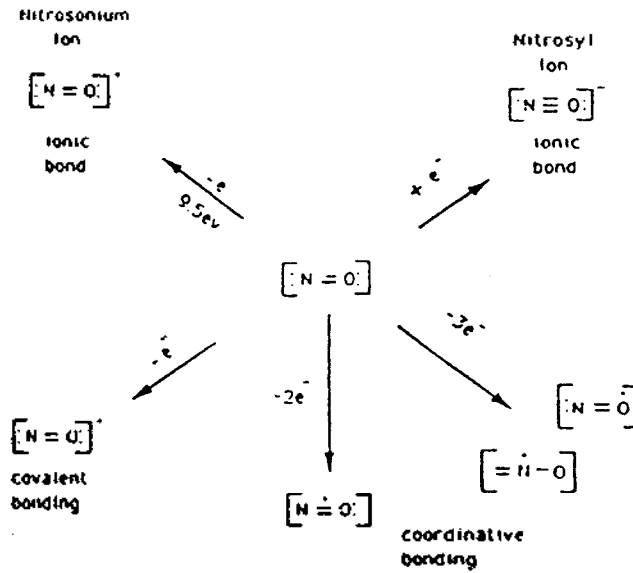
Nitrosonium Ion

$[:N = O:]^+$

Ionic bond

$-e$
9.5ev

Nitrosyl Ion

$[:N \equiv O:]^-$

Ionic bond

$+e^-$

$[:N = O:]$

$-e^-$

$[N = O:]^+$

covalent bonding

$-2e^-$

$[N \doteq O:]$

$-3e^-$

$[:N = \dot{O}$

$[= \dot{N} - O]$

coordinative bonding